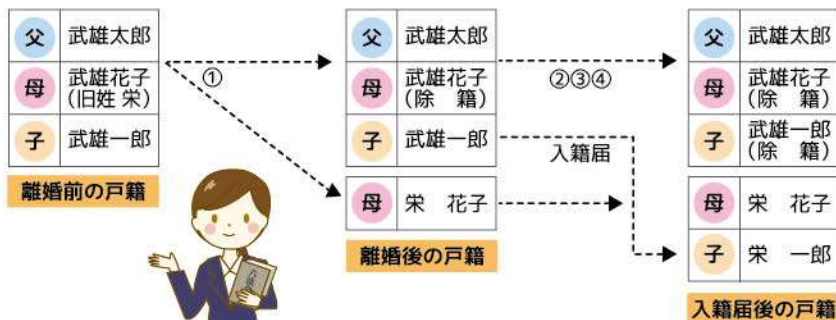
父 武雄太郎
母 武雄花子（旧姓 栄）
子 武雄一郎
離婚前の戸籍

①

父 武雄太郎
母 武雄花子（除　籍）
子 武雄一郎
母 栄　花子
離婚後の戸籍

②③④

入籍届

父 武雄太郎
母 武雄花子（除　籍）
子 武雄一郎（除　籍）
母 栄　花子
子 栄　一郎
入籍届後の戸籍